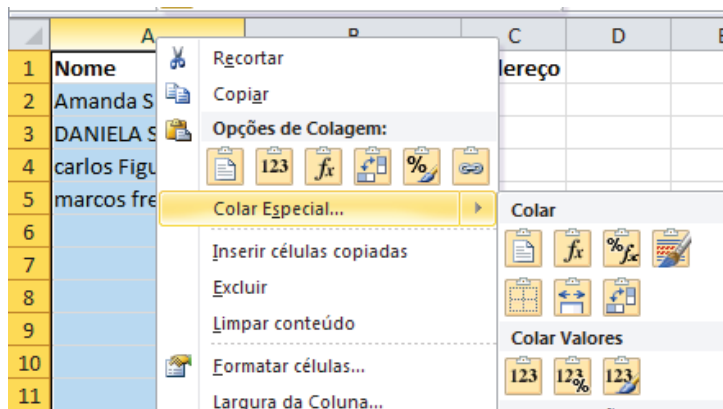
| | A | B | C | D | E |
|---|---|---|---|---|---|
| 1 | Nome | | lereço | | |
| 2 | Amanda S | | | | |
| 3 | DANIELA S | | | | |
| 4 | carlos Figu | | | | |
| 5 | marcos fre | | | | |
| 6 | | | | | |
| 7 | | | | | |
| 8 | | | | | |
| 9 | | | | | |
| 10 | | | | | |
| 11 | | | | | |

Recortar
Copiar
Opções de Colagem:
123
Colar Especial...
Inserir células copiadas
Excluir
Limpar conteúdo
Formatar células...
Largura da Coluna...

Colar
Colar Valores
123